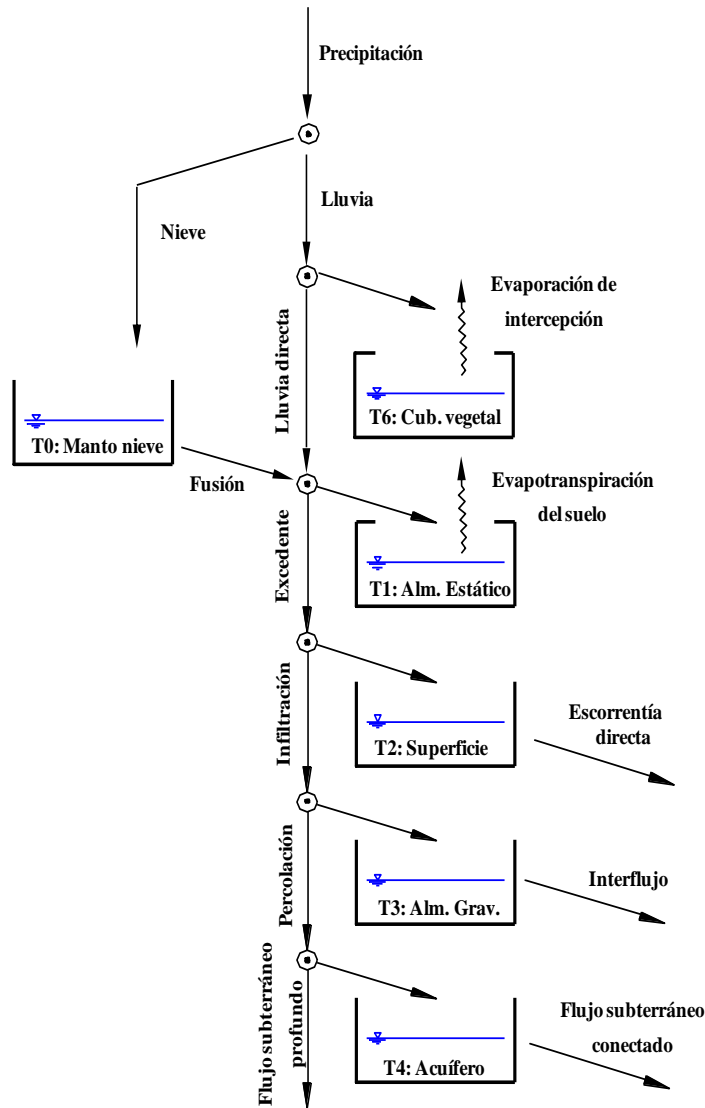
Precipitación

Nieve

Lluvia

Evaporación de intercepción

Lluvia directa

T6: Cub. vegetal

T0: Manto nieve

Fusión

Evapotranspiración del suelo

Excedente

T1: Alm. Estático

Infiltración

T2: Superficie

Escorrentía directa

Percolación

T3: Alm. Grav.

Interflujo

Flujo subterráneo profundo

T4: Acuífero

Flujo subterráneo conectado